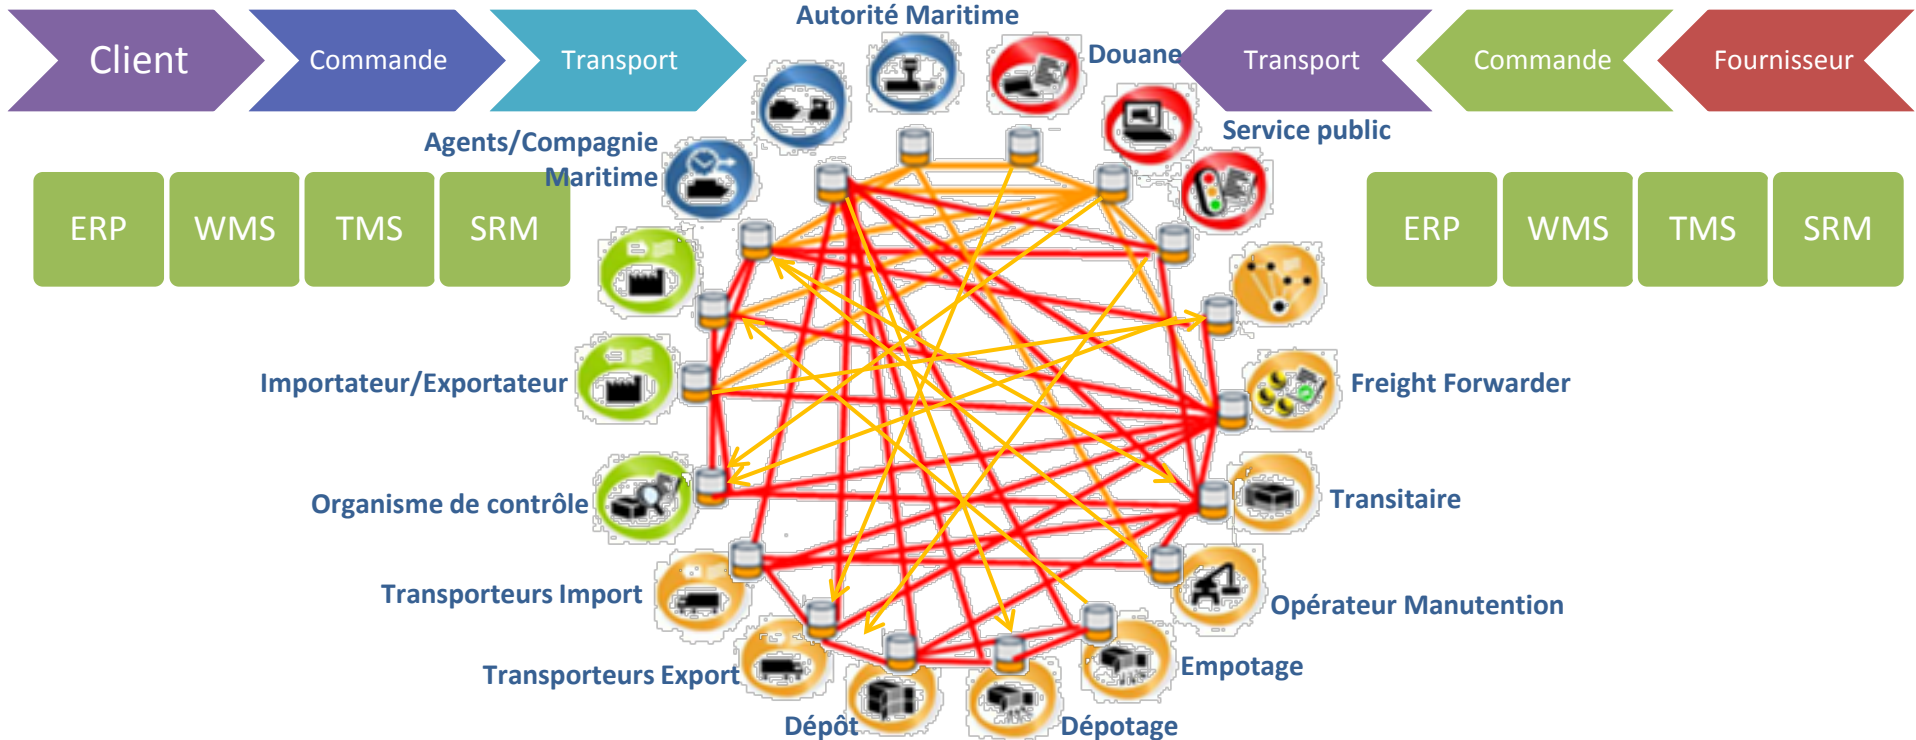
Client
Commande
Transport
Autorité Maritime
Douane
Transport
Commande
Fournisseur
Service public
Agents/Compagnie Maritime

| ERP | WMS | TMS | SRM |
|---|---|---|---|

| ERP | WMS | TMS | SRM |
|---|---|---|---|

Importateur/Exportateur
Freight Forwarder
Organisme de contrôle
Transitaire
Transporteurs Import
Opérateur Manutention
Transporteurs Export
Empotage
Dépôt
Dépotage